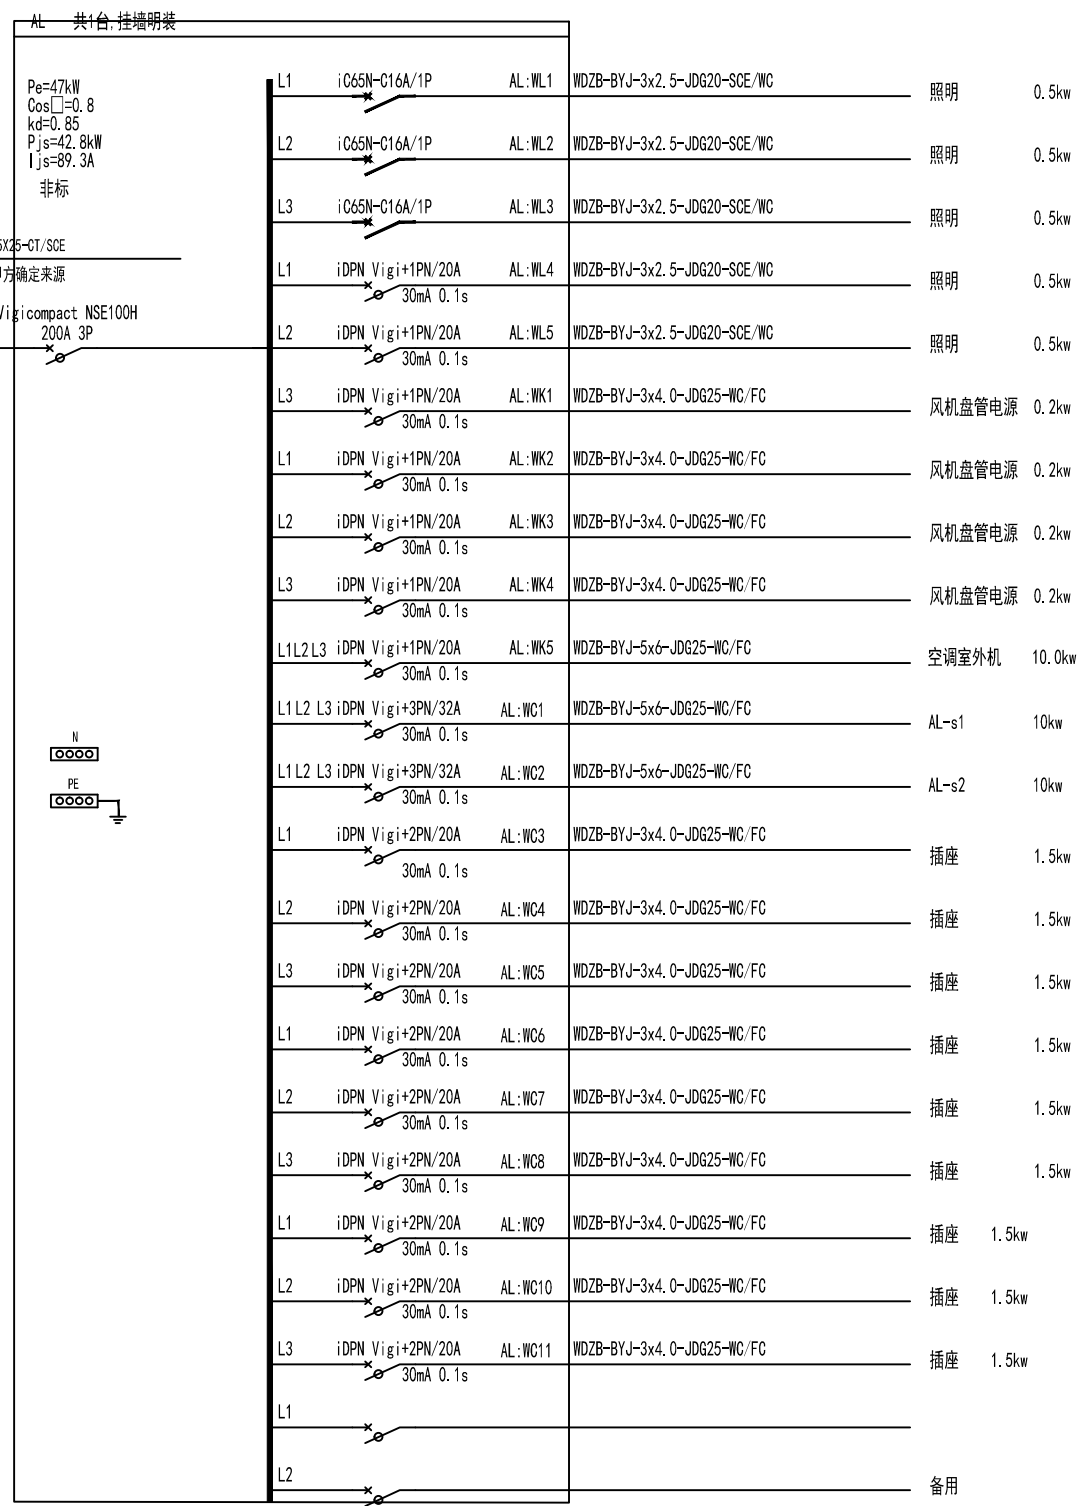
AL 共1台,挂墙明装

Pe=47kW
Cos□=0.8
kd=0.85
Pjs=42.8kW
Ijs=89.3A
非标

5X25-CT/SCE
方确定来源
Vigicompact NSE100H
200A 3P

N
PE

| | | | | | |
|---|---|---|---|---|---|
| L1 | iC65N-C16A/1P | AL:WL1 | WDZB-BYJ-3x2.5-JDG20-SCE/WC | 照明 | 0.5kw |
| L2 | iC65N-C16A/1P | AL:WL2 | WDZB-BYJ-3x2.5-JDG20-SCE/WC | 照明 | 0.5kw |
| L3 | iC65N-C16A/1P | AL:WL3 | WDZB-BYJ-3x2.5-JDG20-SCE/WC | 照明 | 0.5kw |
| L1 | iDPN Vigi+1PN/20A 30mA 0.1s | AL:WL4 | WDZB-BYJ-3x2.5-JDG20-SCE/WC | 照明 | 0.5kw |
| L2 | iDPN Vigi+1PN/20A 30mA 0.1s | AL:WL5 | WDZB-BYJ-3x2.5-JDG20-SCE/WC | 照明 | 0.5kw |
| L3 | iDPN Vigi+1PN/20A 30mA 0.1s | AL:WK1 | WDZB-BYJ-3x4.0-JDG25-WC/FC | 风机盘管电源 | 0.2kw |
| L1 | iDPN Vigi+1PN/20A 30mA 0.1s | AL:WK2 | WDZB-BYJ-3x4.0-JDG25-WC/FC | 风机盘管电源 | 0.2kw |
| L2 | iDPN Vigi+1PN/20A 30mA 0.1s | AL:WK3 | WDZB-BYJ-3x4.0-JDG25-WC/FC | 风机盘管电源 | 0.2kw |
| L3 | iDPN Vigi+1PN/20A 30mA 0.1s | AL:WK4 | WDZB-BYJ-3x4.0-JDG25-WC/FC | 风机盘管电源 | 0.2kw |
| L1L2L3 | iDPN Vigi+1PN/20A 30mA 0.1s | AL:WK5 | WDZB-BYJ-5x6-JDG25-WC/FC | 空调室外机 | 10.0kw |
| L1L2 L3 | iDPN Vigi+3PN/32A 30mA 0.1s | AL:WC1 | WDZB-BYJ-5x6-JDG25-WC/FC | AL-s1 | 10kw |
| L1L2 L3 | iDPN Vigi+3PN/32A 30mA 0.1s | AL:WC2 | WDZB-BYJ-5x6-JDG25-WC/FC | AL-s2 | 10kw |
| L1 | iDPN Vigi+2PN/20A 30mA 0.1s | AL:WC3 | WDZB-BYJ-3x4.0-JDG25-WC/FC | 插座 | 1.5kw |
| L2 | iDPN Vigi+2PN/20A 30mA 0.1s | AL:WC4 | WDZB-BYJ-3x4.0-JDG25-WC/FC | 插座 | 1.5kw |
| L3 | iDPN Vigi+2PN/20A 30mA 0.1s | AL:WC5 | WDZB-BYJ-3x4.0-JDG25-WC/FC | 插座 | 1.5kw |
| L1 | iDPN Vigi+2PN/20A 30mA 0.1s | AL:WC6 | WDZB-BYJ-3x4.0-JDG25-WC/FC | 插座 | 1.5kw |
| L2 | iDPN Vigi+2PN/20A 30mA 0.1s | AL:WC7 | WDZB-BYJ-3x4.0-JDG25-WC/FC | 插座 | 1.5kw |
| L3 | iDPN Vigi+2PN/20A 30mA 0.1s | AL:WC8 | WDZB-BYJ-3x4.0-JDG25-WC/FC | 插座 | 1.5kw |
| L1 | iDPN Vigi+2PN/20A 30mA 0.1s | AL:WC9 | WDZB-BYJ-3x4.0-JDG25-WC/FC | 插座 | 1.5kw |
| L2 | iDPN Vigi+2PN/20A 30mA 0.1s | AL:WC10 | WDZB-BYJ-3x4.0-JDG25-WC/FC | 插座 | 1.5kw |
| L3 | iDPN Vigi+2PN/20A 30mA 0.1s | AL:WC11 | WDZB-BYJ-3x4.0-JDG25-WC/FC | 插座 | 1.5kw |
| L1 | | | | | |
| L2 | | | | 备用 | |